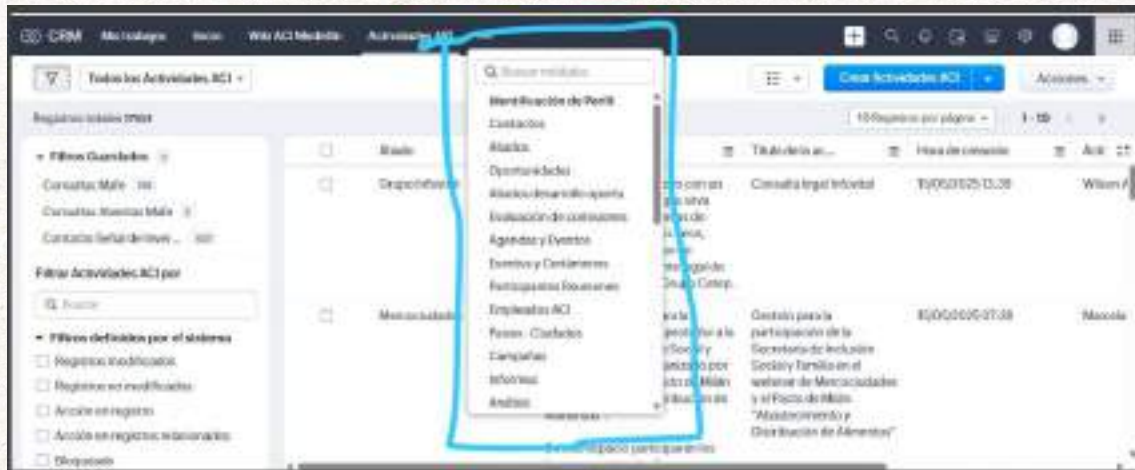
CRM Mis trabajos Inicio Wiki ACI Medellín Actividades ACI

Todos los Actividades ACI

Registros totales

Filtros Guardados

Consultas Male

Consultas Jóvenes Male

Contacto Señal de tiver...

Filtrar Actividades ACI por

Buscar

Filtros definidos por el sistema

Registros modificados

Registros no modificados

Acción en registro

Acción en registros relacionados

Bloqueado

Buscar módulos

Identificación de Perfil

Contactos

Aliados

Oportunidades

Aliados desarrollo aporte

Evaluación de contenidos

Agendas y Eventos

Eventos y Contenidos

Participantes Reuniones

Empleados ACI

Países - Ciudades

Campañas

Informes

Análisis

Crear Actividades ACI

Acciones

10 Registros por página

1 - 10

Estado

Título de la ac...

Hora de creación

Grupo Informe

Consulta legal Informal

10/06/2025 13:28

Wilson

Mercociudades

Gestión para la participación de la Secretaría de Inclusión Social y Familia en el webinar de Mercociudades y el Pacto de Milán "Abastecimiento y Distribución de Alimentos"

10/06/2025 07:38

Marcela